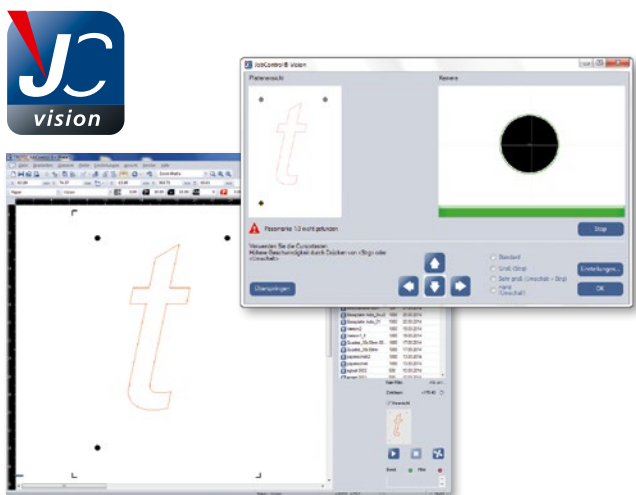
JC
vision

JobControl® Vision

Plattenansicht

Kamera

Passmarke 1/3 nicht gefunden

Stop

Verwenden Sie die Cursortasten.
Höhere Geschwindigkeit durch Drücken von <Strg> oder <Umschalt>

Standard

Groß (Strg)

Sehr groß (Umschalt + Strg)

Hand (Umschalt)

Einstellungen...

Überspringen

OK

t